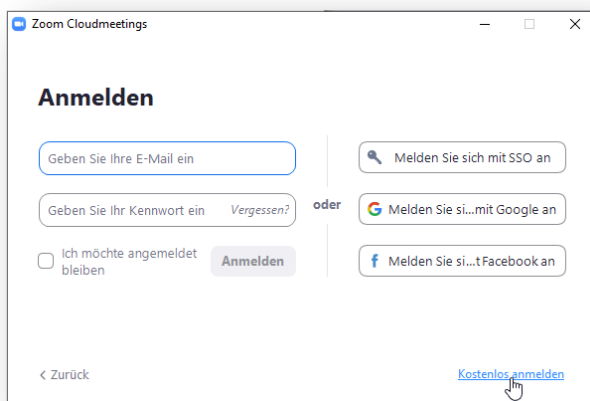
Zoom Cloudmeetings

Anmelden

Geben Sie Ihre E-Mail ein

Geben Sie Ihr Kennwort ein Vergessen?

Ich möchte angemeldet bleiben

Anmelden

oder

Melden Sie sich mit SSO an

Melden Sie si...mit Google an

Melden Sie si...t Facebook an

< Zurück

Kostenlos anmelden